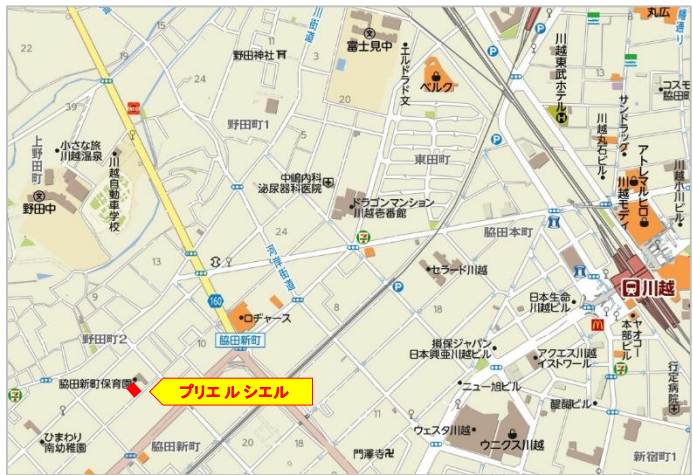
丸広
富士見中
野田神社
エルドラド文
ベルク
川越東武ホテル
24
20
39
野田町1
東田町
小さな旅川越温泉
川越自動車学校
上野田町
野田中
中島内科泌尿器科医院
ドラゴンマンション川越壱番館
脇田本町
セラード川越
サンドラッグ
川越丸広ビル
アトレマルヒロ
川越モディ
川越小川ビル
コスモ
日本生命川越ビル
川越
160
ロヂャース
脇田新町
河岸街道
川越街道
野田町2
損保ジャパン日本興亜川越ビル
アクエス川越イストワール
本部ヤオコー
ニュー旭ビル
脇田新町保育園
プリエル シエル
ひまわり南幼稚園
脇田新町
ウェスタ川越
ウニクス川越
醍醐ビル
門澤寺
行伝病院
新宿町1
15
18
22